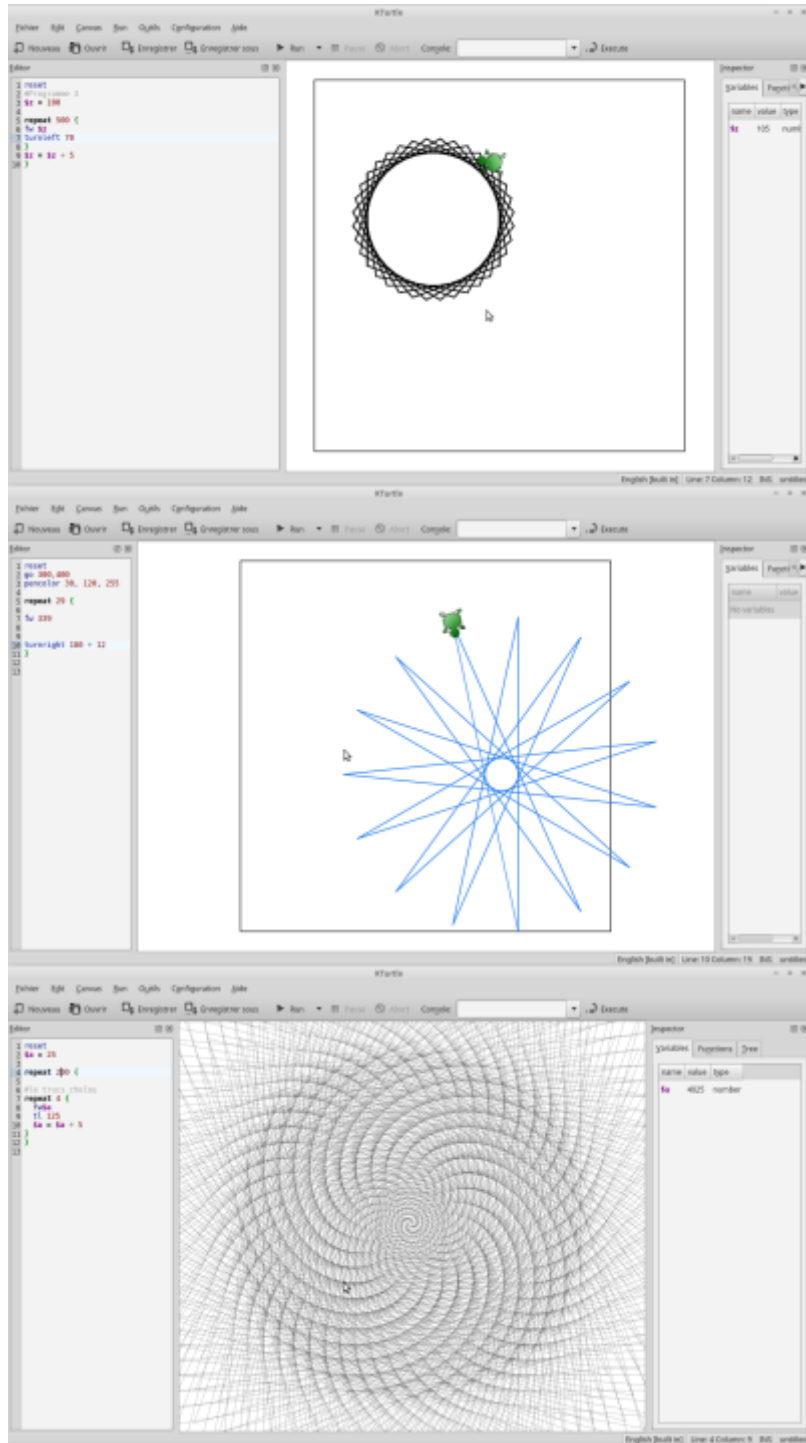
KTurtle

Fichier Edit Canvas Run Outils Configuration Aide

Nouveau Ouvrir Enregistrer Enregistrer sous Run Pause Abort Compile Execute

Editor

1 reset
2 #Programme 3
3 $z = 100
4
5 repeat 500 {
6 fw $z
7 turnleft 70
8 }
9 $z = $z + 5
10 }

Inspector

Variables Functions

| name | value | type |
|---|---|---|
| $z | 105 | numb |

English [built in] Line: 7 Column: 12 INS untitled

KTurtle

Fichier Edit Canvas Run Outils Configuration Aide

Nouveau Ouvrir Enregistrer Enregistrer sous Run Pause Abort Compile Execute

Editor

1 reset
2 go 300,400
3 pencolor 30, 120, 255
4
5 repeat 29 {
6
7 fw 339
8
9
10 turnright 180 + 12
11 }
12
13

Inspector

Variables Functions

| name | value |
|---|---|
| No variables | |

English [built in] Line: 10 Column: 19 INS untitled

KTurtle

Fichier Edit Canvas Run Outils Configuration Aide

Nouveau Ouvrir Enregistrer Enregistrer sous Run Pause Abort Compile Execute

Editor

1 reset
2 $a = 25
3
4 repeat 200 {
5
6 #le truc cholou
7 repeat 4 {
8 fw$a
9 tl 125
10 $a = $a + 5
11 }
12 }
13

Inspector

Variables Functions Tree

| name | value | type |
|---|---|---|
| $a | 4025 | number |

English [built in] Line: 4 Column: 9 INS untitled